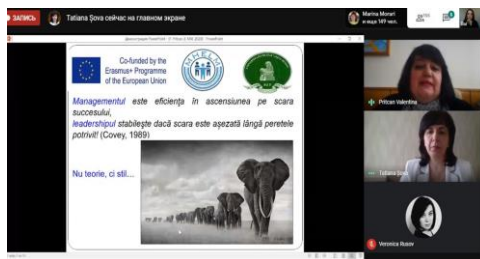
ЗАПИСЬ Tatiana Şova сейчас на главном экране

Marina Moneri и еще 149 чел.

Co-funded by the Erasmus+ Programme of the European Union

Managementul este eficienţa în ascensiunea pe scara succesului, leadershipul stabileşte dacă scara este aşezată lângă peretele potrivit! (Covey, 1989)

Nu teorie, ci stil...

Pritcan Valentina

Tatiana Şova

Veronica Rusov